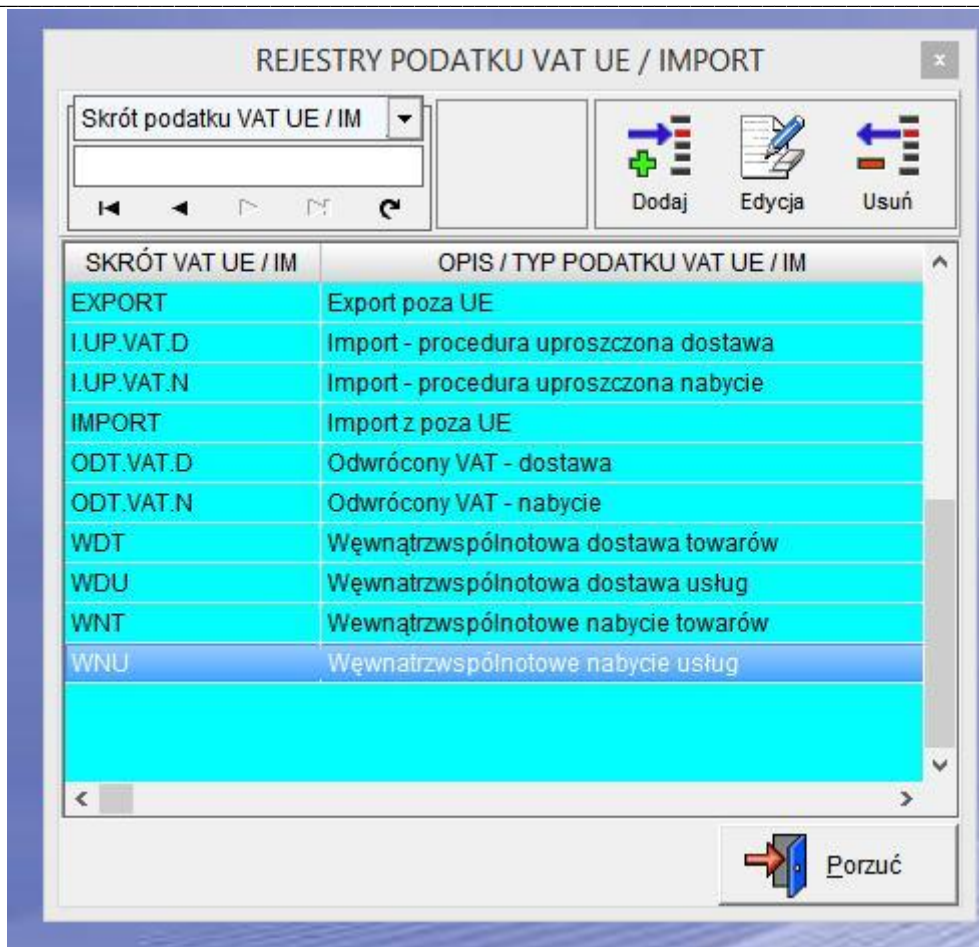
REJESTRY PODATKU VAT UE / IMPORT

Skrót podatku VAT UE / IM

Dodaj Edycja Usuń

| SKRÓT VAT UE / IM | OPIS / TYP PODATKU VAT UE / IM |
|---|---|
| EXPORT | Export poza UE |
| I.UP.VAT.D | Import - procedura uproszczona dostawa |
| I.UP.VAT.N | Import - procedura uproszczona nabycie |
| IMPORT | Import z poza UE |
| ODT.VAT.D | Odwrócony VAT - dostawa |
| ODT.VAT.N | Odwrócony VAT - nabycie |
| WDT | Węwnątrzwspólnotowa dostawa towarów |
| WDU | Węwnatrzwspólnotowa dostawa usług |
| WNT | Wewnątrzwspólnotowe nabycie towarów |
| WNU | Węwnatrzwspólnotowe nabycie usług |

Porzuć